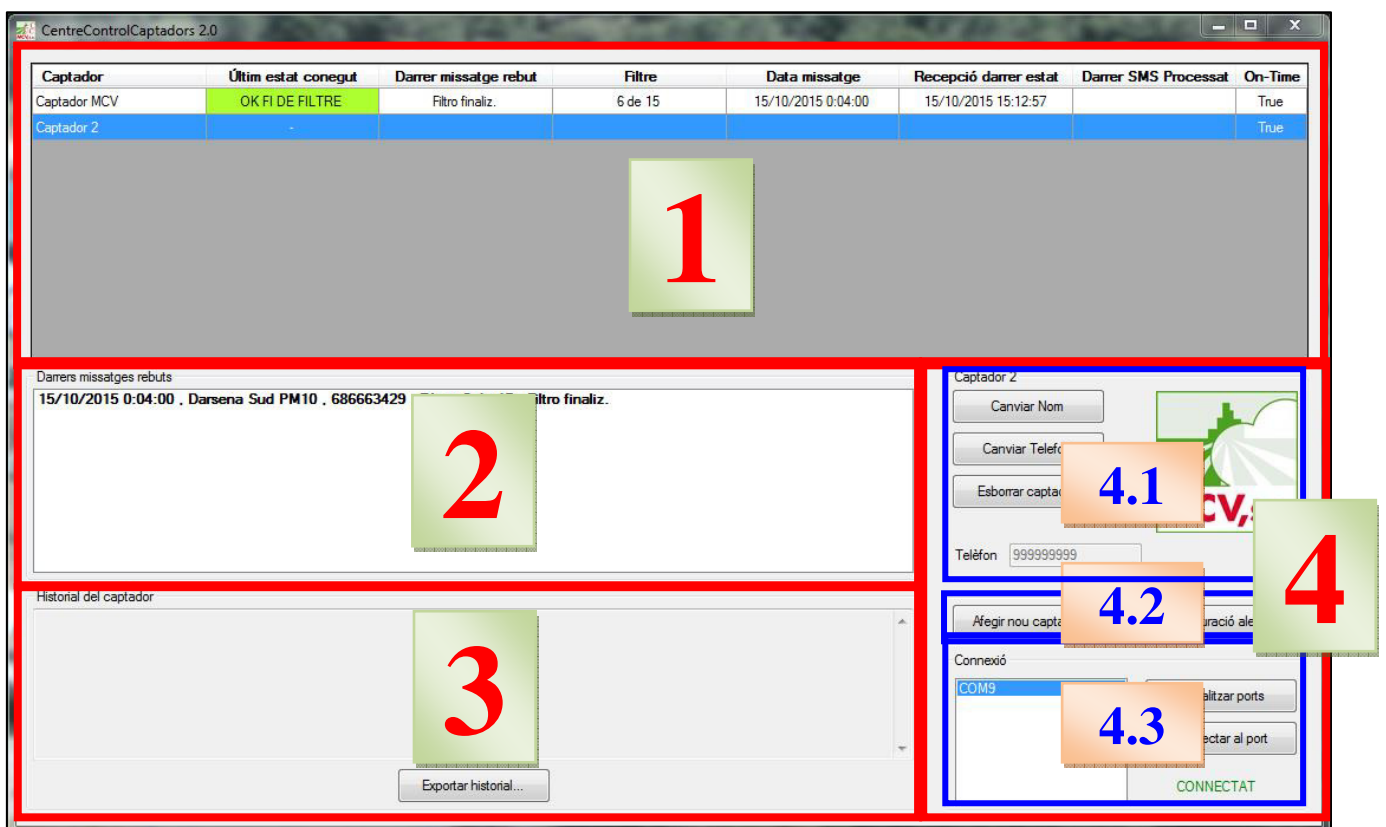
CentreControlCaptadors 2.0

| Captador | Últim estat conegut | Darrer missatge rebut | Filtre | Data missatge | Recepció darrer estat | Darrer SMS Processat | On-Time |
|---|---|---|---|---|---|---|---|
| Captador MCV | OK FI DE FILTRE | Filtro finaliz. | 6 de 15 | 15/10/2015 0:04:00 | 15/10/2015 15:12:57 | | True |
| Captador 2 | - | | | | | | True |

1

Darrers missatges rebuts
15/10/2015 0:04:00 , Darsena Sud PM10 , 686663429 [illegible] iltro finaliz.

2

Historial del captador

3

Exportar historial...

Captador 2
Canviar Nom
Canviar Telef
Esborrar capta
4.1
CV,s
Telèfon 999999999

4

Afegir nou capta
4.2
uració ale

Connexió
COM9
4.3
alitzar ports
ectar al port
CONNECTAT